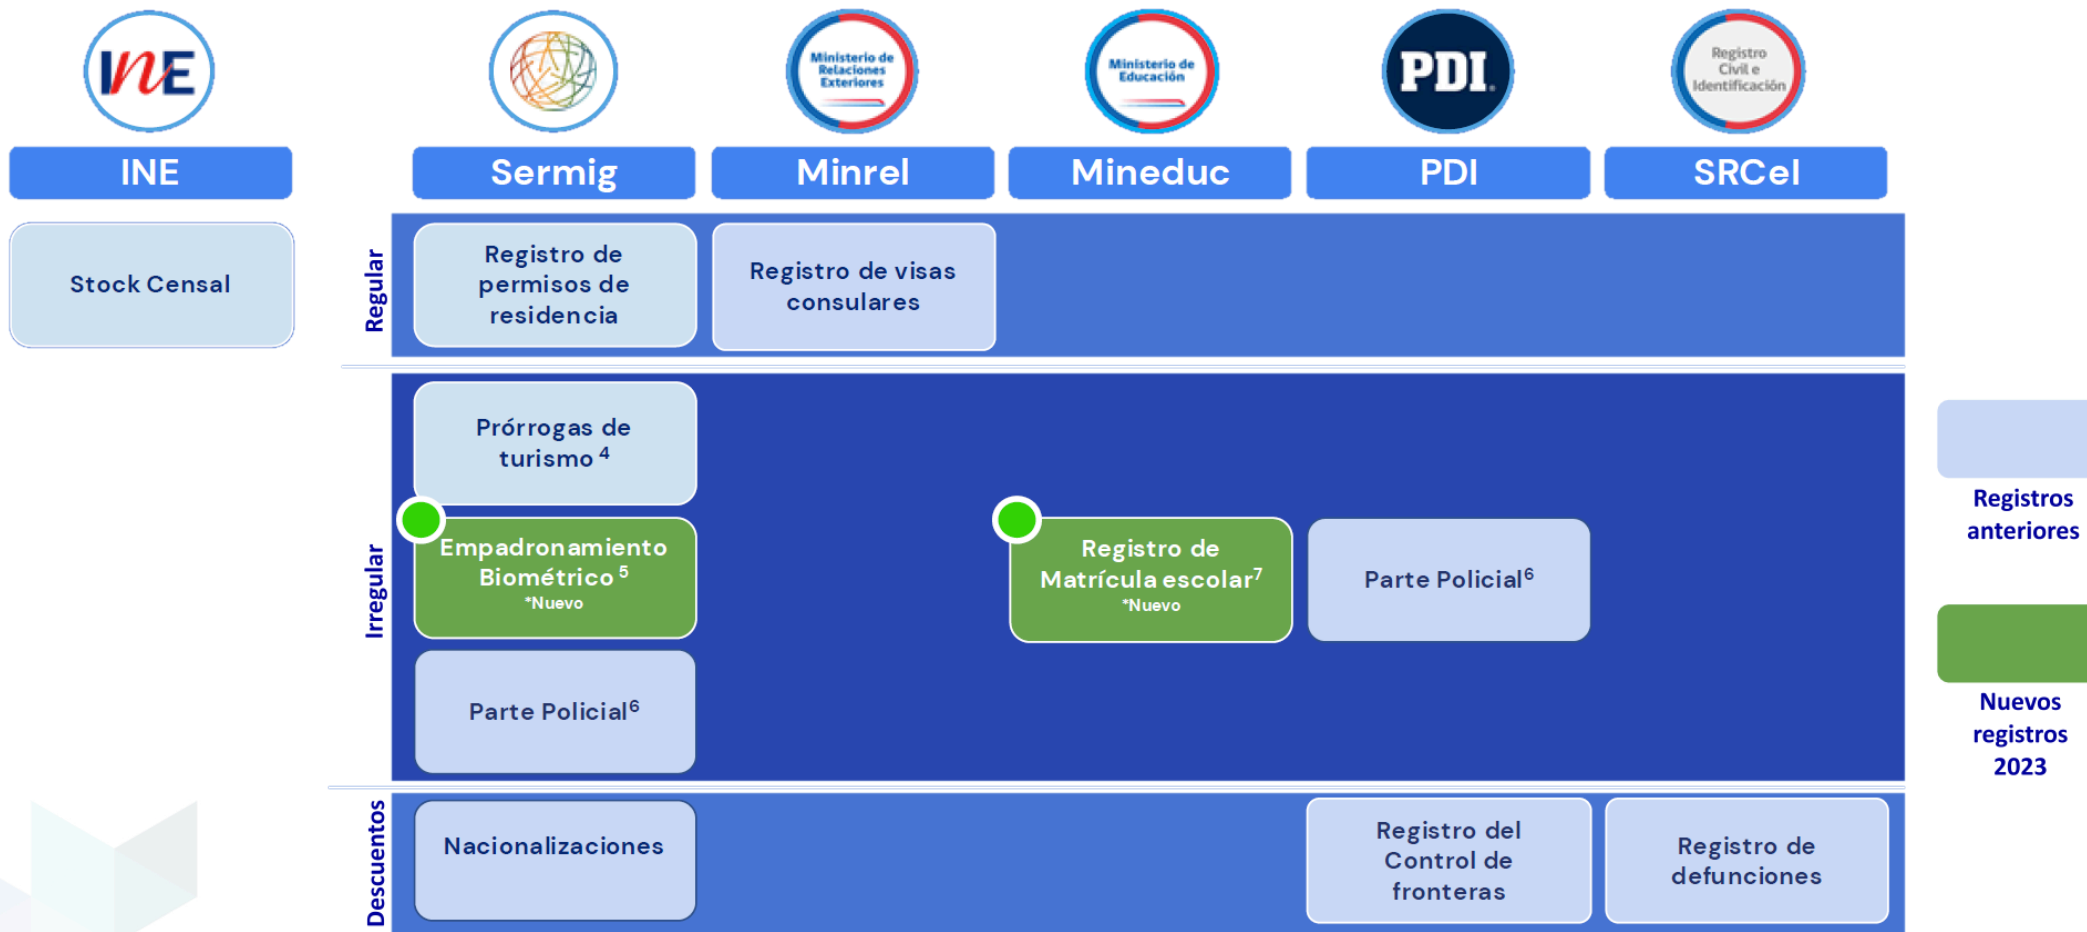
INE

Ministerio de Relaciones Exteriores

Ministerio de Educación

PDI

Registro Civil e Identificación

INE

Sermig

Minrel

Mineduc

PDI

SRCel

Stock Censal

Regular

Registro de permisos de residencia

Registro de visas consulares

Irregular

Prórrogas de turismo $^4$

Empadronamiento Biométrico $^5$
*Nuevo

Registro de Matrícula escolar$^7$
*Nuevo

Parte Policial$^6$

Parte Policial$^6$

Descuentos

Nacionalizaciones

Registro del Control de fronteras

Registro de defunciones

Registros anteriores

Nuevos registros 2023